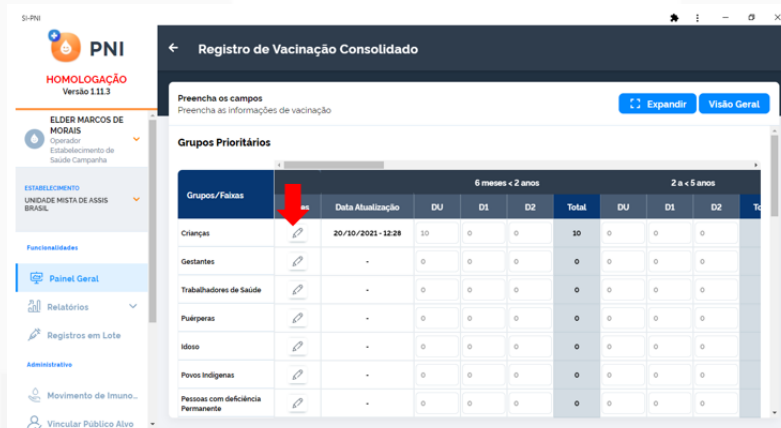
SI-PNI

PNI

HOMOLOGAÇÃO
Versão 1.11.3

ELDER MARCOS DE MORAIS
Operador Estabelecimento de Saúde Campanha

ESTABELECIMENTO
UNIDADE MISTA DE ASSIS BRASIL

Funcionalidades

Painel Geral

Relatórios

Registros em Lote

Administrativo

Movimento de Imuno...

Vincular Público Alvo

Registro de Vacinação Consolidado

Preencha os campos
Preencha as informações de vacinação

Expandir
Visão Geral

Grupos Prioritários

| Grupos/Faixas | | | 6 meses < 2 anos | | | | 2 a < 5 anos | | | |
|---|---|---|---|---|---|---|---|---|---|---|
| | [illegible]es | Data Atualização | DU | D1 | D2 | Total | DU | D1 | D2 | T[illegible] |
| Crianças | | 20/10/2021 - 12:28 | 10 | 0 | 0 | 10 | 0 | 0 | 0 | |
| Gestantes | | - | 0 | 0 | 0 | 0 | 0 | 0 | 0 | |
| Trabalhadores de Saúde | | - | 0 | 0 | 0 | 0 | 0 | 0 | 0 | |
| Puérperas | | - | 0 | 0 | 0 | 0 | 0 | 0 | 0 | |
| Idoso | | - | 0 | 0 | 0 | 0 | 0 | 0 | 0 | |
| Povos Indígenas | | - | 0 | 0 | 0 | 0 | 0 | 0 | 0 | |
| Pessoas com deficiência Permanente | | - | 0 | 0 | 0 | 0 | 0 | 0 | 0 | |